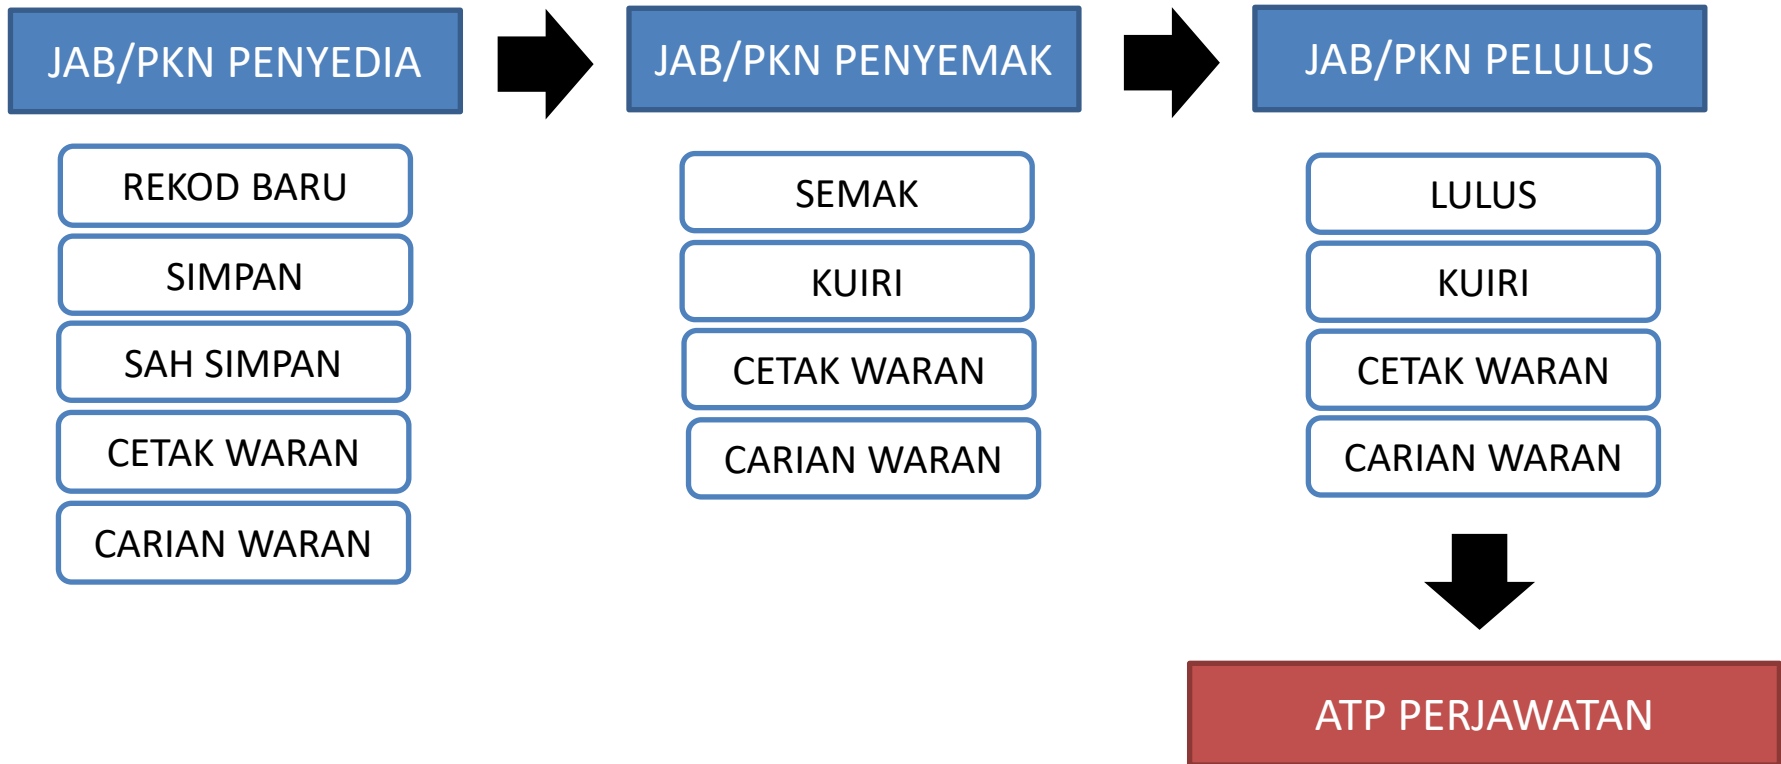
JAB/PKN PENYEDIA

REKOD BARU

SIMPAN

SAH SIMPAN

CETAK WARAN

CARIAN WARAN

JAB/PKN PENYEMAK

SEMAK

KUIRI

CETAK WARAN

CARIAN WARAN

JAB/PKN PELULUS

LULUS

KUIRI

CETAK WARAN

CARIAN WARAN

ATP PERJAWATAN